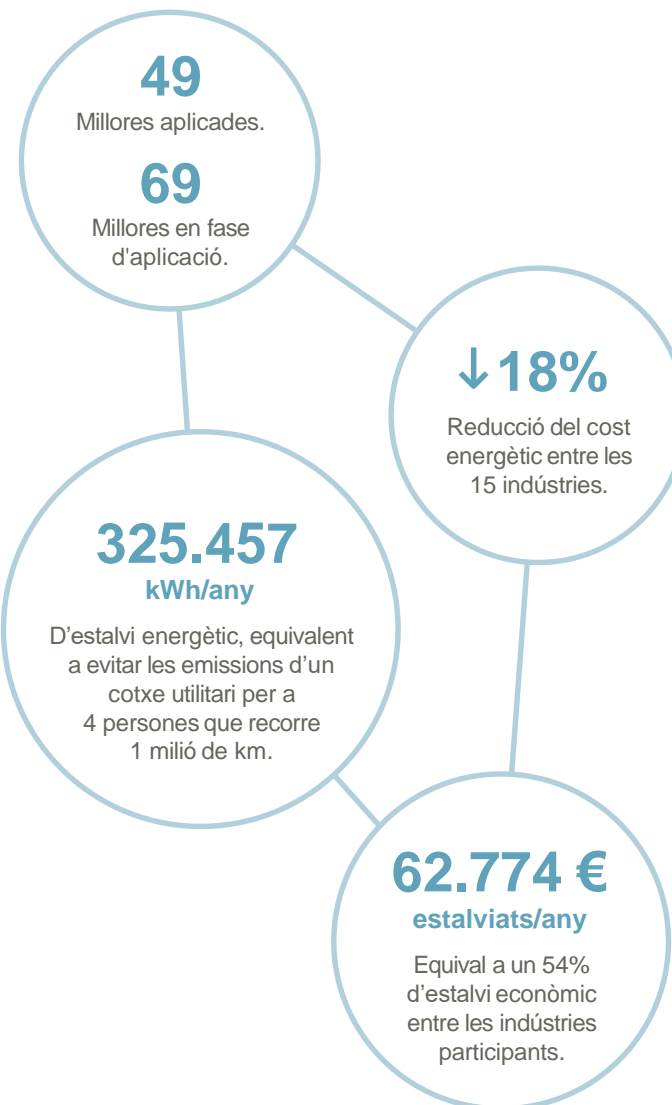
49
Millores aplicades.

69
Millores en fase d'aplicació.

↓18%
Reducció del cost energètic entre les 15 indústries.

325.457
kWh/any

D’estalvi energètic, equivalent a evitar les emissions d’un cotxe utilitari per a 4 persones que recorre 1 milió de km.

62.774 €
estalviats/any

Equival a un 54% d’estalvi econòmic entre les indústries participants.